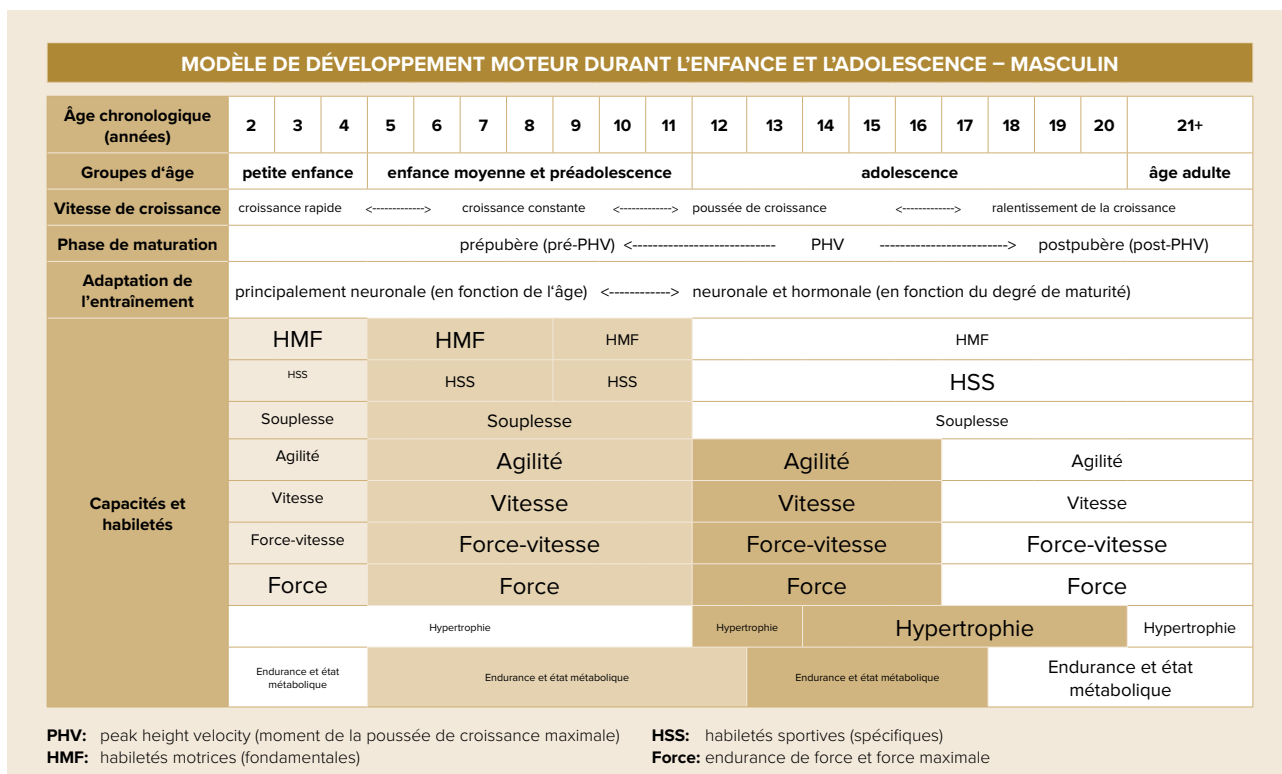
MODÈLE DE DÉVELOPPEMENT MOTEUR DURANT L'ENFANCE ET L'ADOLESCENCE – MASCULIN

| Âge chronologique (années) | 2 | 3 | 4 | 5 | 6 | 7 | 8 | 9 | 10 | 11 | 12 | 13 | 14 | 15 | 16 | 17 | 18 | 19 | 20 | 21+ |
|---|---|---|---|---|---|---|---|---|---|---|---|---|---|---|---|---|---|---|---|---|
| Groupes d'âge | petite enfance | | | enfance moyenne et préadolescence | | | | | | | adolescence | | | | | | | | | âge adulte |
| Vitesse de croissance | croissance rapide <-------------> croissance constante <-------------> poussée de croissance <-------------> ralentissement de la croissance | | | | | | | | | | | | | | | | | | | |
| Phase de maturation | prépubère (pré-PHV) <----------------------------- PHV -------------------------> postpubère (post-PHV) | | | | | | | | | | | | | | | | | | | |
| Adaptation de l'entraînement | principalement neuronale (en fonction de l'âge) <-------------> neuronale et hormonale (en fonction du degré de maturité) | | | | | | | | | | | | | | | | | | | |
| Capacités et habiletés | HMF | | | HMF | | | | HMF | | | HMF | | | | | | | | | |
| | HSS | | | HSS | | | | HSS | | | HSS | | | | | | | | | |
| | Souplesse | | | Souplesse | | | | | | | Souplesse | | | | | | | | | |
| | Agilité | | | Agilité | | | | | | | Agilité | | | | | Agilité | | | | |
| | Vitesse | | | Vitesse | | | | | | | Vitesse | | | | | Vitesse | | | | |
| | Force-vitesse | | | Force-vitesse | | | | | | | Force-vitesse | | | | | Force-vitesse | | | | |
| | Force | | | Force | | | | | | | Force | | | | | Force | | | | |
| | Hypertrophie | | | | | | | | | | Hypertrophie | Hypertrophie | | | | | | | | Hypertrophie |
| | Endurance et état métabolique | | | Endurance et état métabolique | | | | | | | | Endurance et état métabolique | | | | | Endurance et état métabolique | | | |

PHV: peak height velocity (moment de la poussée de croissance maximale)
HMF: habiletés motrices (fondamentales)
HSS: habiletés sportives (spécifiques)
Force: endurance de force et force maximale